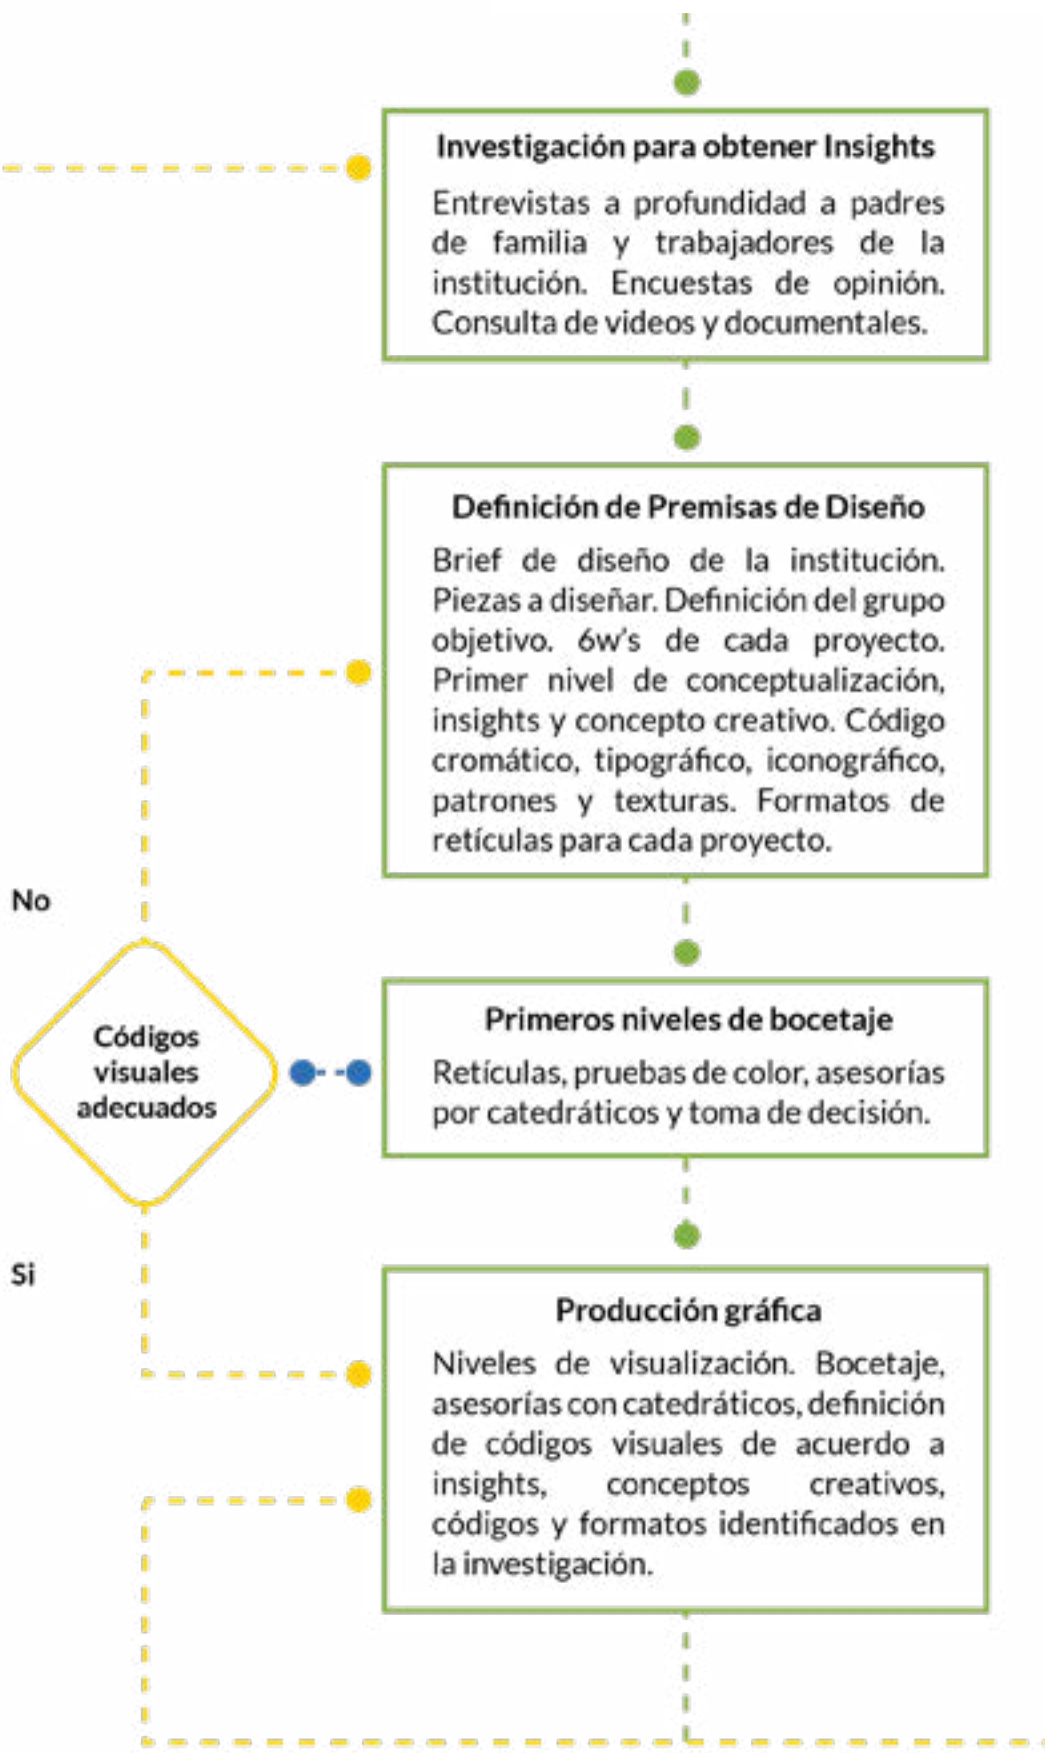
Investigación para obtener Insights

Entrevistas a profundidad a padres de familia y trabajadores de la institución. Encuestas de opinión. Consulta de videos y documentales.

Definición de Premisas de Diseño

Brief de diseño de la institución. Piezas a diseñar. Definición del grupo objetivo. 6w's de cada proyecto. Primer nivel de conceptualización, insights y concepto creativo. Código cromático, tipográfico, iconográfico, patrones y texturas. Formatos de retículas para cada proyecto.

No

Códigos visuales adecuados

Primeros niveles de bocetaje

Retículas, pruebas de color, asesorías por catedráticos y toma de decisión.

Si

Producción gráfica

Niveles de visualización. Bocetaje, asesorías con catedráticos, definición de códigos visuales de acuerdo a insights, conceptos creativos, códigos y formatos identificados en la investigación.